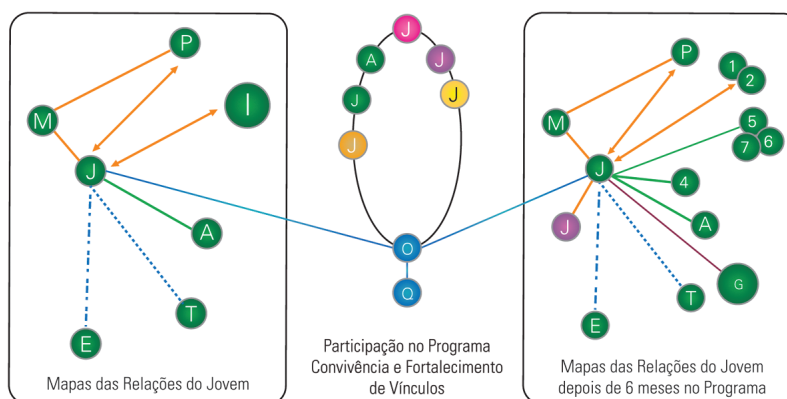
P
I
M
J
A
T
E
Mapas das Relações do Jovem

J
A
J
J
J
J
O
Q
Participação no Programa Convivência e Fortalecimento de Vínculos

P
1
2
5
6
7
M
J
4
J
A
G
T
E
Mapas das Relações do Jovem depois de 6 meses no Programa